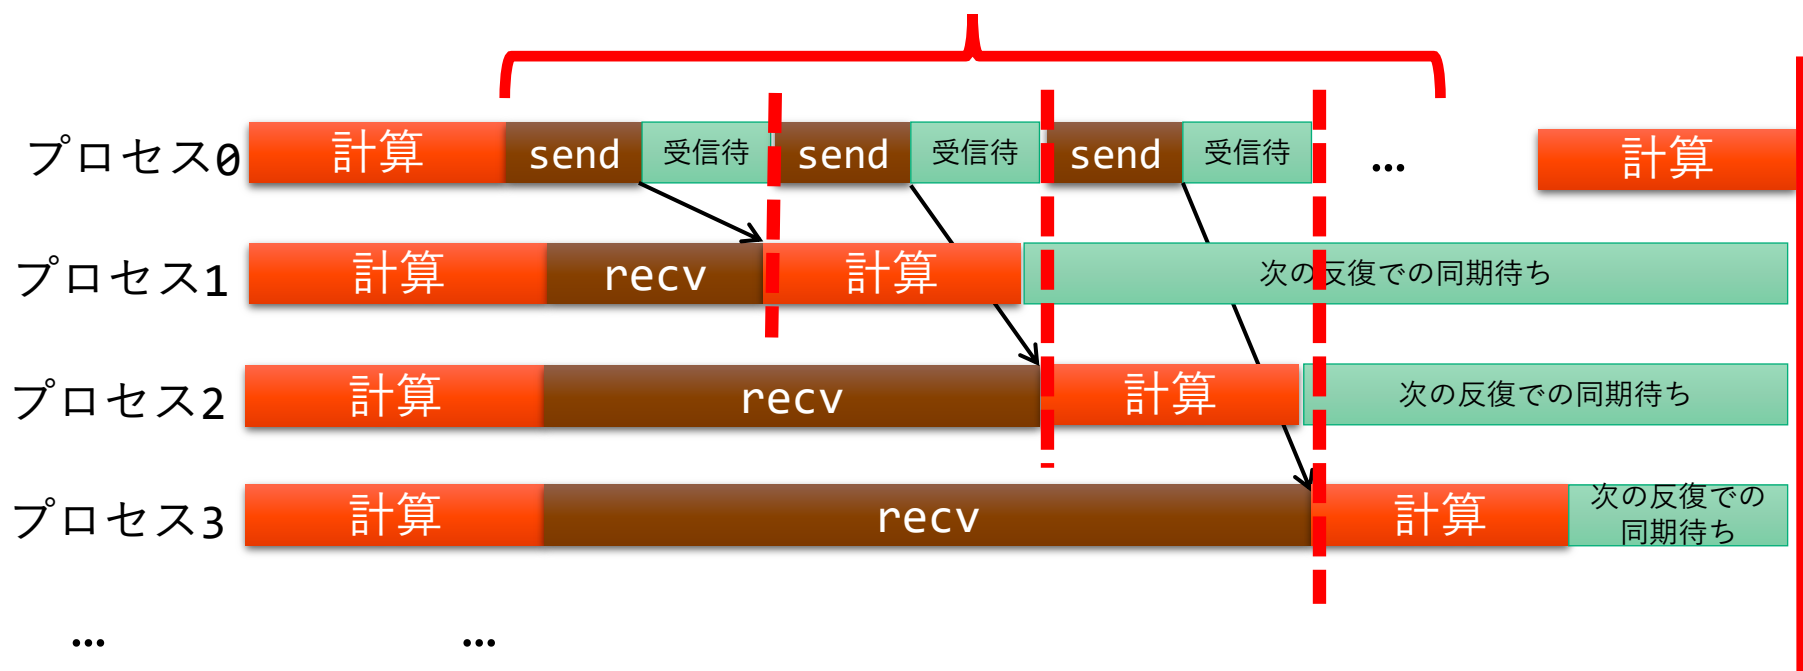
プロセス0 計算 send 受信待 send 受信待 send 受信待 … 計算

プロセス1 計算 recv 計算 次の反復での同期待ち

プロセス2 計算 recv 計算 次の反復での同期待ち

プロセス3 計算 recv 計算 次の反復での同期待ち

… …